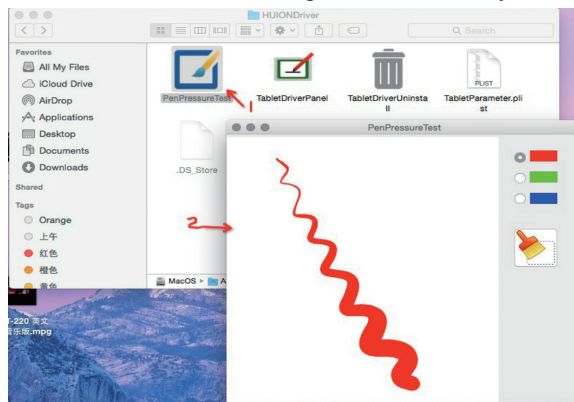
HUIONDriver

Search

Favorites

All My Files

iCloud Drive

AirDrop

Applications

Desktop

Documents

Downloads

Shared

Tags

Orange

上午

红色

橙色

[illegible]

PenPressureTest

TabletDriverPanel

TabletDriverUninstall

TabletParameter.plist

PLIST

.DS_Store

1

PenPressureTest

2

MacOS ▸ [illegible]

T-220 英文

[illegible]乐版.mpg